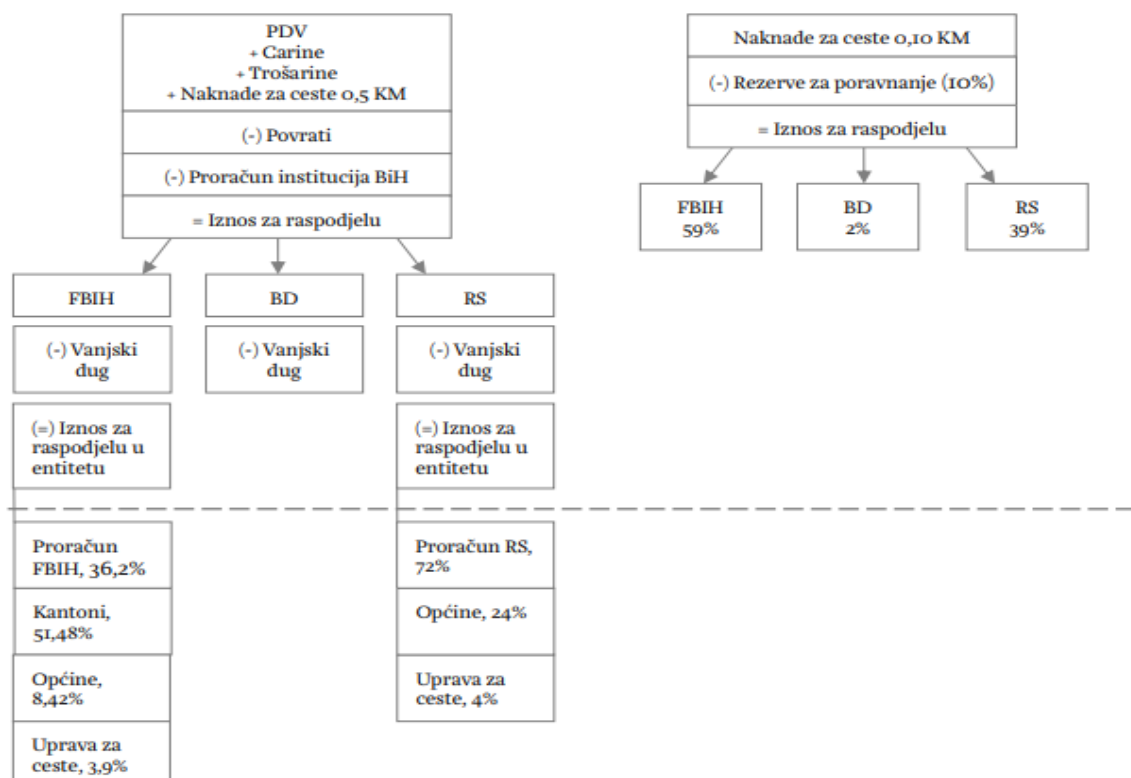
PDV
+ Carine
+ Trošarine
+ Naknade za ceste 0,5 KM

(-) Povrati

(-) Proračun institucija BiH

= Iznos za raspodjelu

FBIH

BD

RS

(-) Vanjski dug

(-) Vanjski dug

(-) Vanjski dug

(=) Iznos za raspodjelu u entitetu

(=) Iznos za raspodjelu u entitetu

Proračun FBIH, 36,2%

Kantoni, 51,48%

Općine, 8,42%

Uprava za ceste, 3,9%

Proračun RS, 72%

Općine, 24%

Uprava za ceste, 4%

Naknade za ceste 0,10 KM

(-) Rezerve za poravnanje (10%)

= Iznos za raspodjelu

FBIH 59%

BD 2%

RS 39%